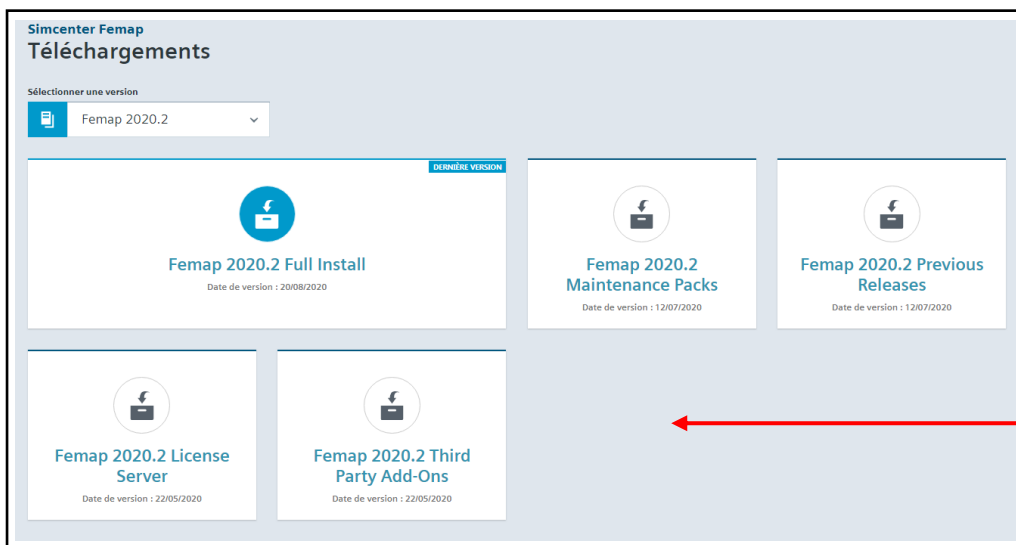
Simcenter Femap
Téléchargements

Sélectionner une version
Femap 2020.2

DERNIÈRE VERSION
Femap 2020.2 Full Install
Date de version : 20/08/2020

Femap 2020.2 Maintenance Packs
Date de version : 12/07/2020

Femap 2020.2 Previous Releases
Date de version : 12/07/2020

Femap 2020.2 License Server
Date de version : 22/05/2020

Femap 2020.2 Third Party Add-Ons
Date de version : 22/05/2020